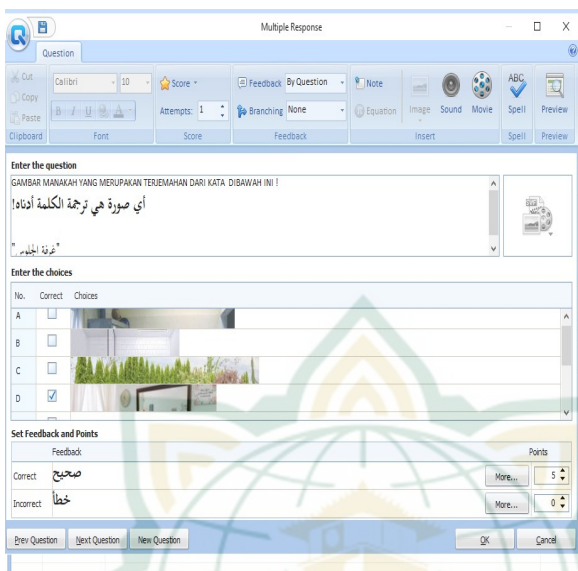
Multiple Response

Question

Cut
Copy
Paste
Clipboard

Calibri
10
Font

Score
Attempts: 1
Score

Feedback By Question
Branching None
Feedback

Note
Equation
Image
Sound
Movie
Insert

ABC
Spell
Spell

Preview
Preview

Enter the question

GAMBAR MANAKAH YANG MERUPAKAN TERJEMAHAN DARI KATA DIBAWAH INI !

أي صورة هي ترجمة الكلمة أدناه!

"غرفة الجلوس"

Enter the choices

| No. | Correct | Choices |
|---|---|---|
| A | ☐ | |
| B | ☐ | |
| C | ☐ | |
| D | ☑ | |

Set Feedback and Points

| | Feedback | | Points |
|---|---|---|---|
| Correct | صحيح | More... | 5 |
| Incorrect | خطأ | More... | 0 |

Prev Question
Next Question
New Question
OK
Cancel